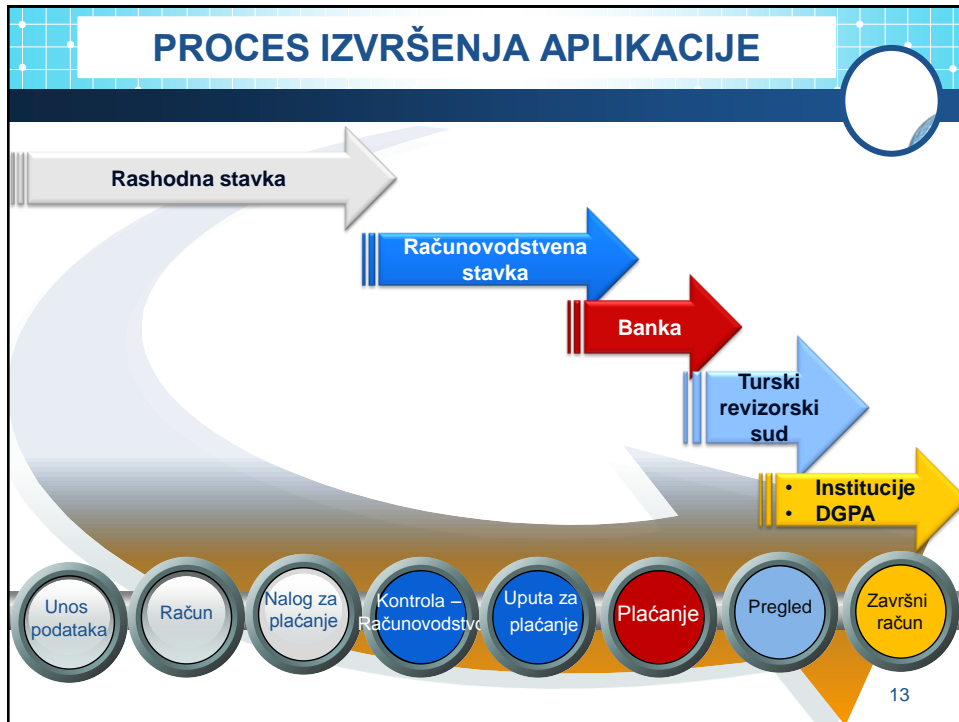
PROCES IZVRŠENJA APLIKACIJE

Rashodna stavka

Računovodstvena stavka

Banka

Turski revizorski sud

• Institucije
• DGPA

Unos podataka

Račun

Nalog za plaćanje

Kontrola – Računovodstvo

Uputa za plaćanje

Plaćanje

Pregled

Završni račun

13